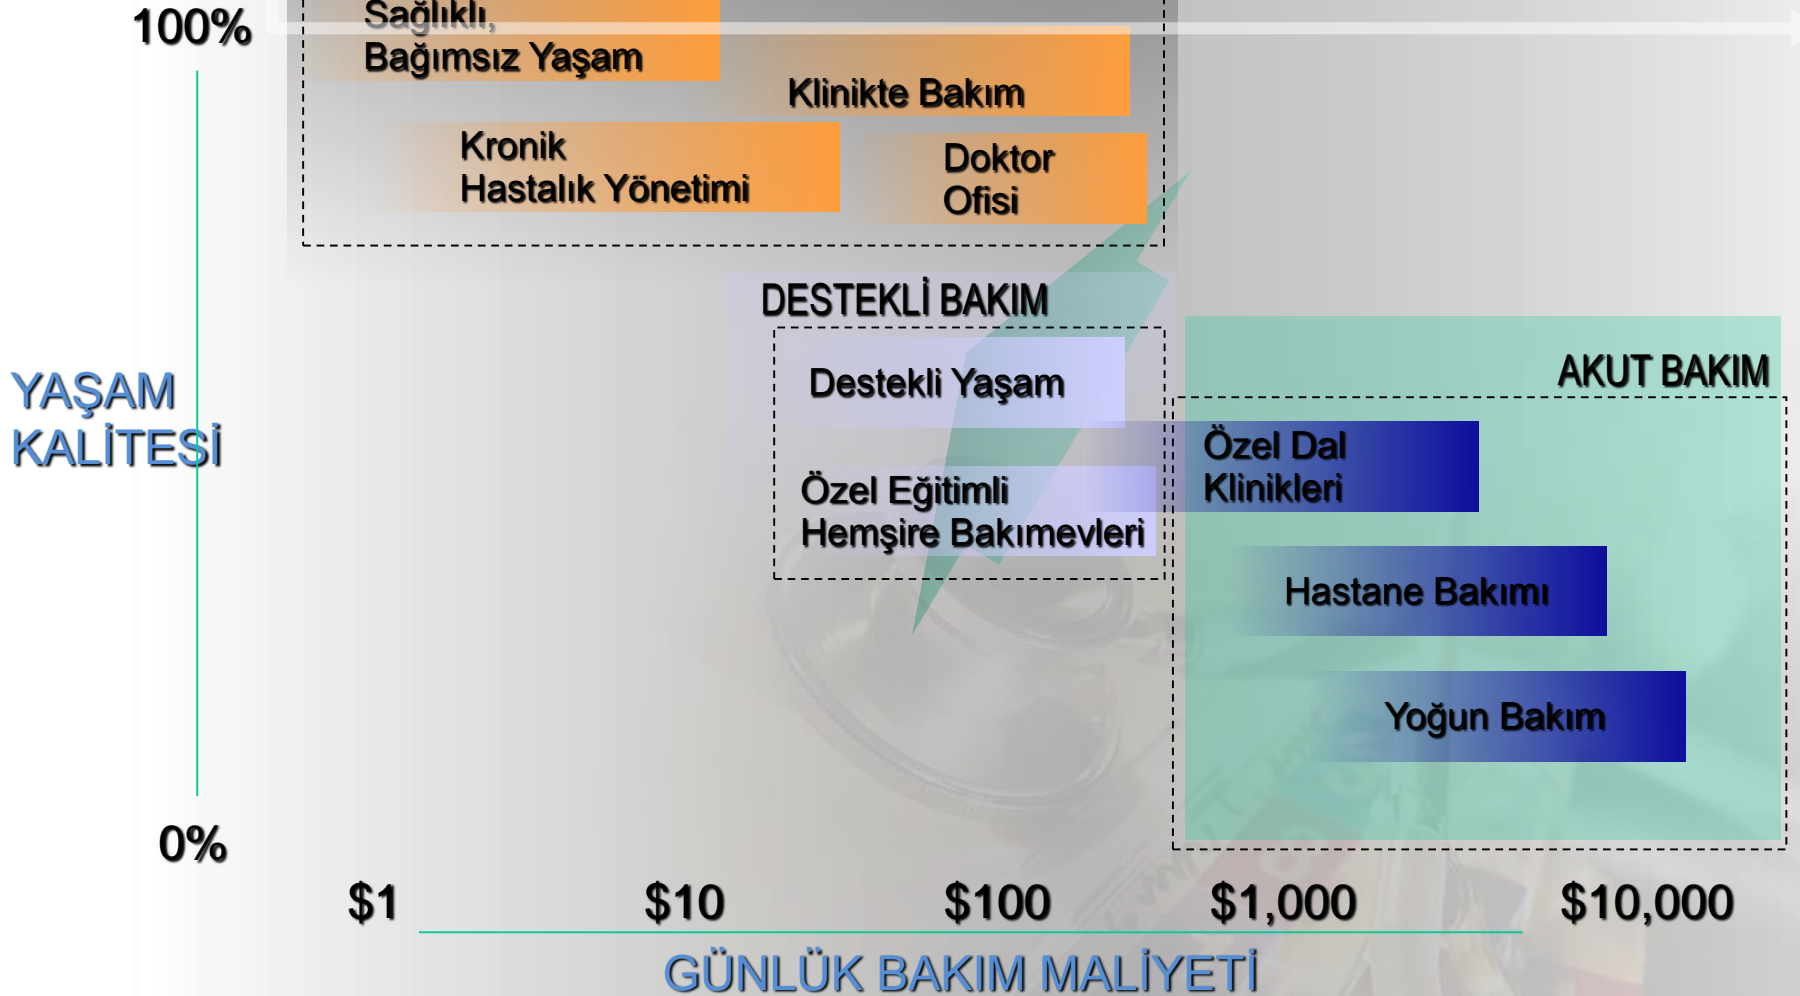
100%

Sağlıklı, Bağımsız Yaşam

Klinikte Bakım

Kronik Hastalık Yönetimi

Doktor Ofisi

DESTEKLİ BAKIM

Destekli Yaşam

Özel Eğitimli Hemşire Bakımevleri

AKUT BAKIM

Özel Dal Klinikleri

Hastane Bakımı

Yoğun Bakım

YAŞAM KALİTESİ

0%

$1 $10 $100 $1,000 $10,000

GÜNLÜK BAKIM MALİYETİ